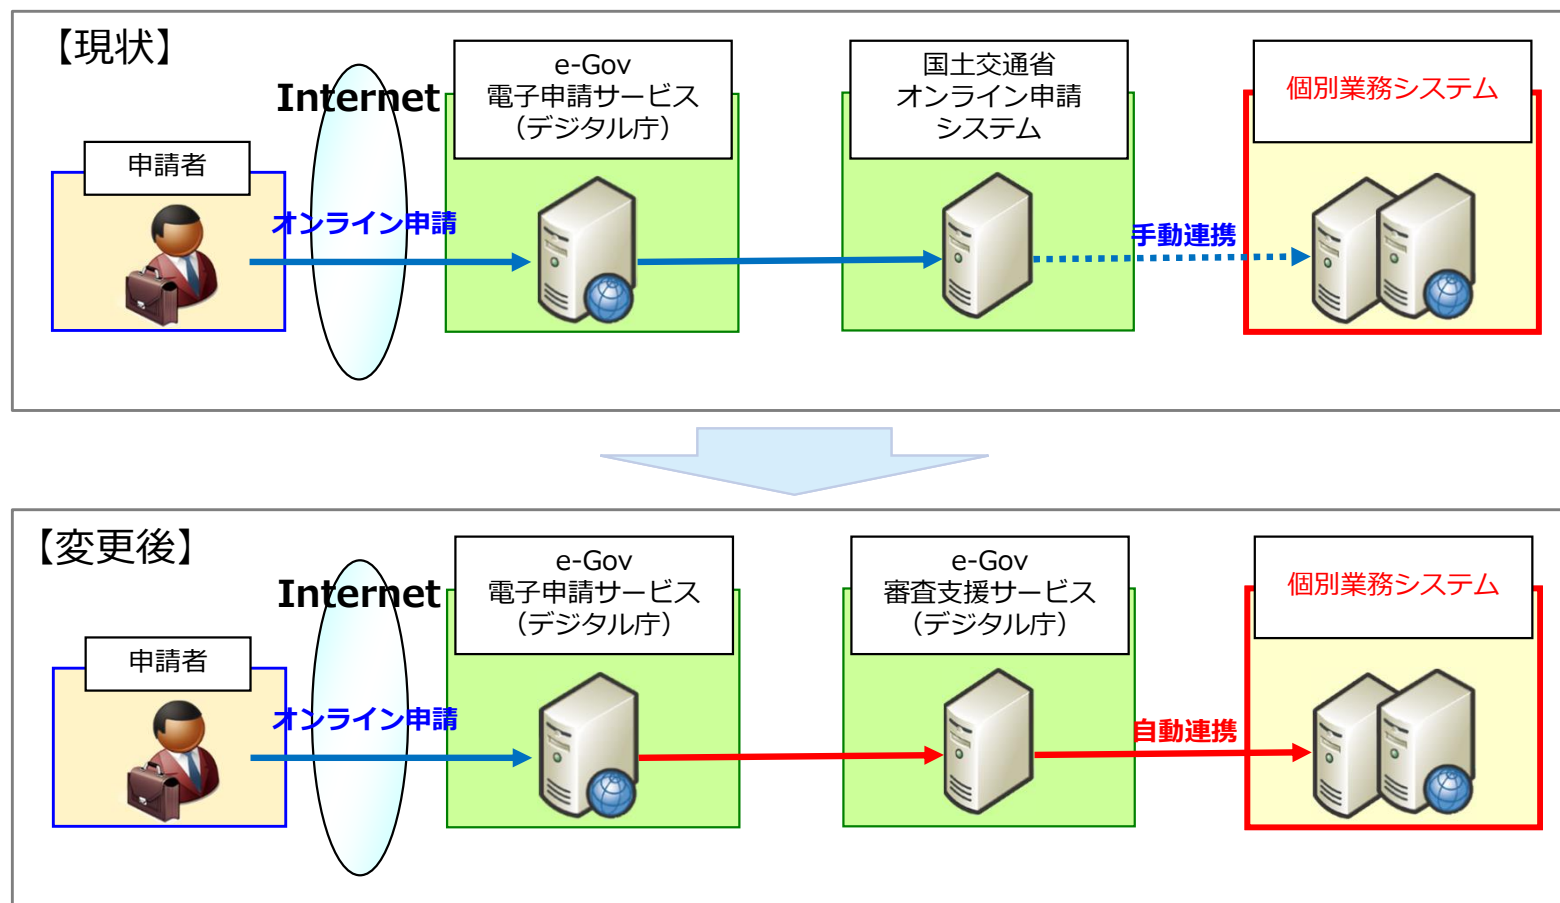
【現状】

Internet

申請者

オンライン申請

e-Gov
電子申請サービス
（デジタル庁）

国土交通省
オンライン申請
システム

手動連携

個別業務システム

【変更後】

Internet

申請者

オンライン申請

e-Gov
電子申請サービス
（デジタル庁）

e-Gov
審査支援サービス
（デジタル庁）

自動連携

個別業務システム